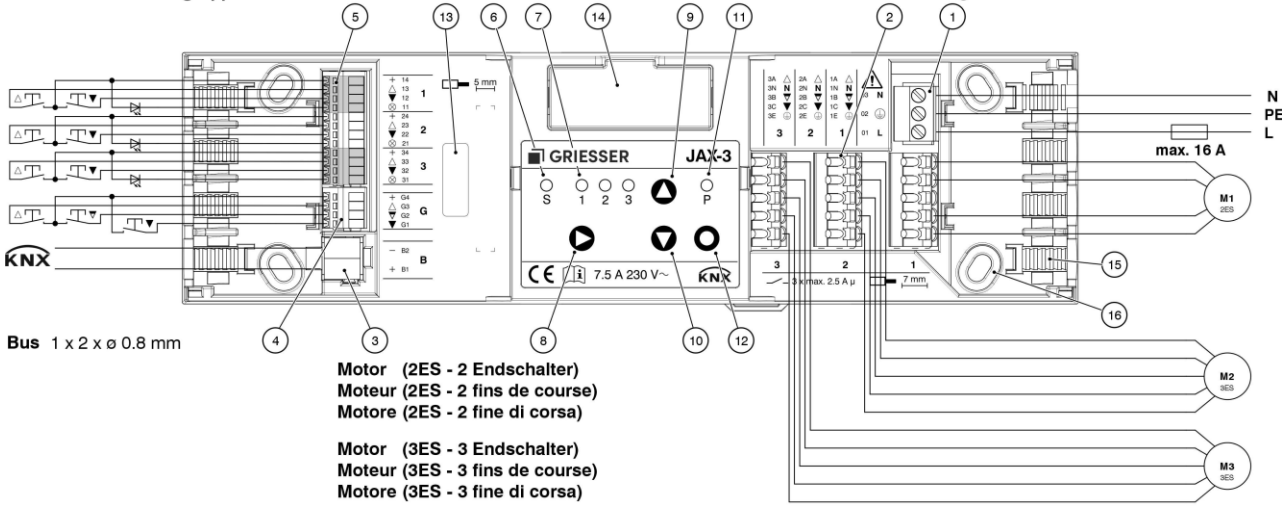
5 13 6 7 14 9 11 2 1

5 mm

14
13
12
11
1

24
23
22
21
2

34
33
32
31
3

G4
G3
G2
G1
G

B2
B1
B

KNX

GRIESSER JAX-3

S 1 2 3 P

CE 7.5 A 230 V~ KNX

3A 3N 3B 3C 3E
2A 2N 2B 2C 2E
1A 1N 1B 1C 1E
N 02 01 L
3 2 1

3 2 1
3 x max. 2.5 A μ
7 mm

N
PE
L
max. 16 A

M1 2ES
M2 3ES
M3 3ES

15
16

4 3 8 10 12

Bus 1 x 2 x ø 0.8 mm

Motor (2ES - 2 Endschalter)
Moteur (2ES - 2 fins de course)
Motore (2ES - 2 fine di corsa)

Motor (3ES - 3 Endschalter)
Moteur (3ES - 3 fins de course)
Motore (3ES - 3 fine di corsa)